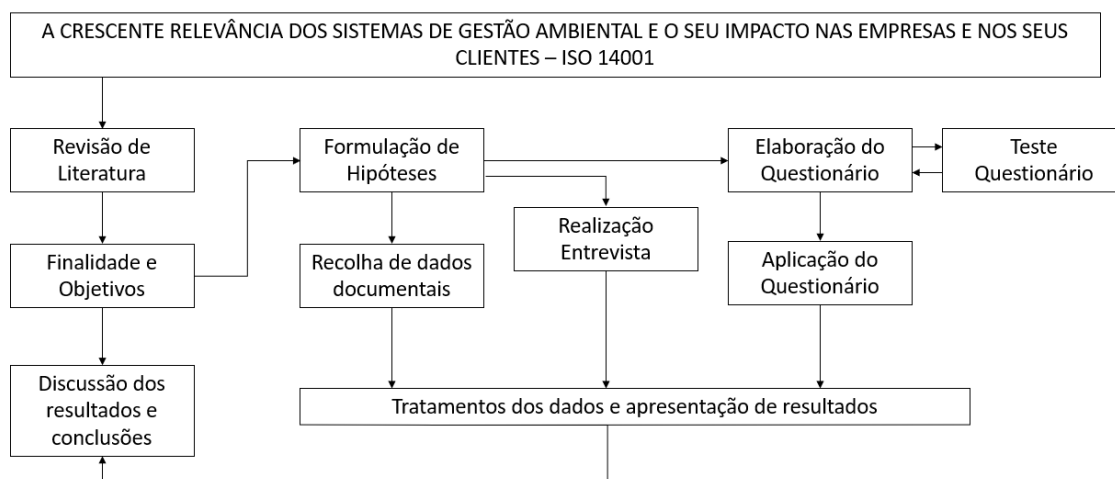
A CRESCENTE RELEVÂNCIA DOS SISTEMAS DE GESTÃO AMBIENTAL E O SEU IMPACTO NAS EMPRESAS E NOS SEUS CLIENTES – ISO 14001

Revisão de Literatura

Formulação de Hipóteses

Elaboração do Questionário

Teste Questionário

Realização Entrevista

Finalidade e Objetivos

Recolha de dados documentais

Aplicação do Questionário

Discussão dos resultados e conclusões

Tratamentos dos dados e apresentação de resultados